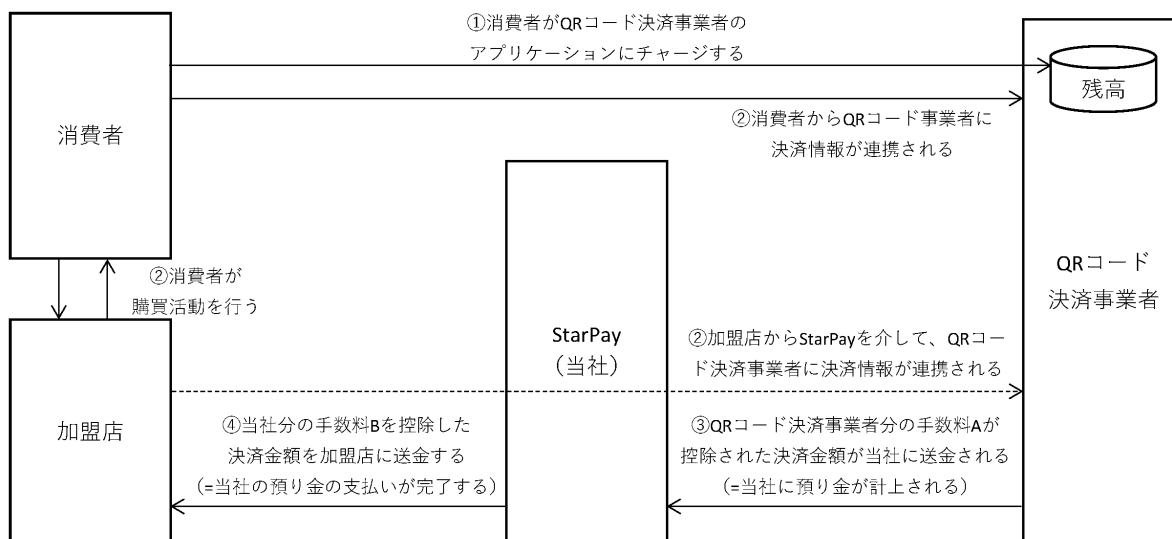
①消費者がQRコード決済事業者のアプリケーションにチャージする

残高

②消費者からQRコード事業者に決済情報が連携される

消費者

②消費者が購買活動を行う

StarPay
（当社）

QRコード決済事業者

②加盟店からStarPayを介して、QRコード決済事業者に決済情報が連携される

加盟店

④当社分の手数料Bを控除した決済金額を加盟店に送金する
(=当社の預り金の支払いが完了する)

③QRコード決済事業者分の手数料Aが控除された決済金額が当社に送金される
(=当社に預り金が計上される)